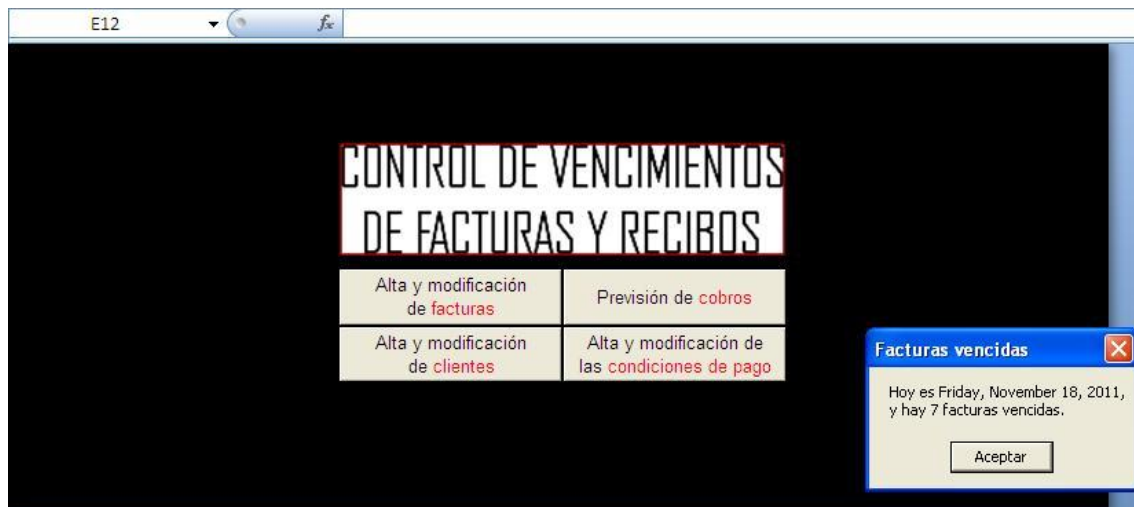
E12
$f_x$

CONTROL DE VENCIMIENTOS DE FACTURAS Y RECIBOS

Alta y modificación de facturas

Previsión de cobros

Alta y modificación de clientes

Alta y modificación de las condiciones de pago

Facturas vencidas

Hoy es Friday, November 18, 2011, y hay 7 facturas vencidas.

Aceptar